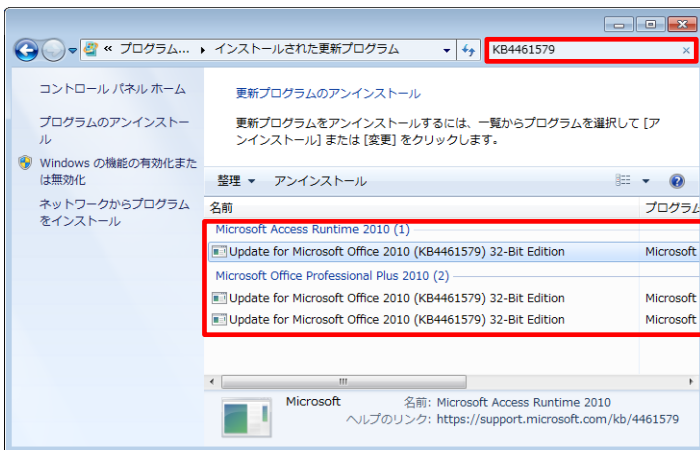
« プログラム... ▸ インストールされた更新プログラム

KB4461579

コントロール パネル ホーム

プログラムのアンインストール

Windows の機能の有効化または無効化

ネットワークからプログラムをインストール

更新プログラムのアンインストール

更新プログラムをアンインストールするには、一覧からプログラムを選択して [アンインストール] または [変更] をクリックします。

整理 ▾ アンインストール

名前

プログラム

Microsoft Access Runtime 2010 (1)

Update for Microsoft Office 2010 (KB4461579) 32-Bit Edition Microsoft

Microsoft Office Professional Plus 2010 (2)

Update for Microsoft Office 2010 (KB4461579) 32-Bit Edition Microsoft

Update for Microsoft Office 2010 (KB4461579) 32-Bit Edition Microsoft

Microsoft 名前: Microsoft Access Runtime 2010

ヘルプのリンク: https://support.microsoft.com/kb/4461579